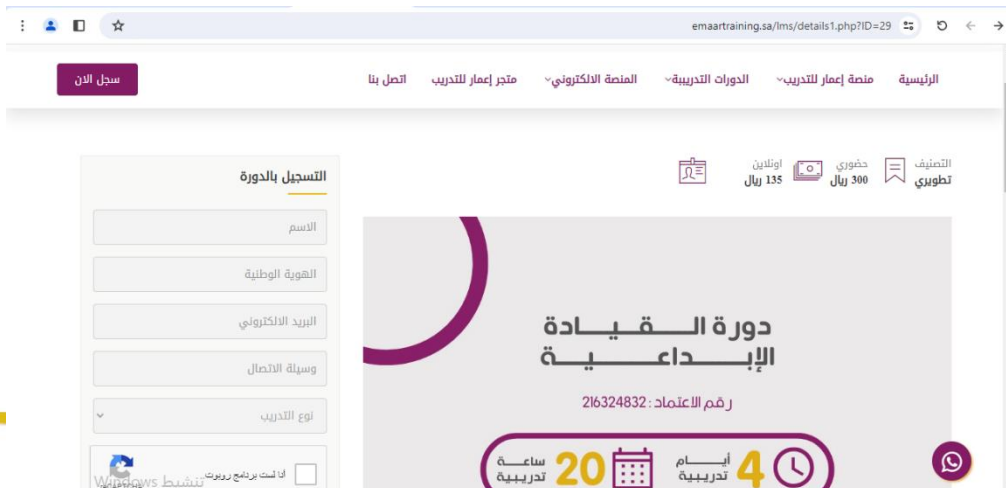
emaartraining.sa/lms/details1.php?ID=29

الرئيسية منصة إعمار للتدريب الدورات التدريبية المنصة الالكتروني متجر إعمار للتدريب اتصل بنا

سجل الان

التصنيف
تطويري

حضوري
300 ريال

اونلاين
135 ريال

دورة القيادة الإبداعية

رقم الاعتماد : 216324832

4 أيام تدريبية

20 ساعة تدريبية

التسجيل بالدورة

الاسم

الهوية الوطنية

البريد الالكتروني

وسيلة الاتصال

نوع التدريب

أنا لست برنامج روبوت

تنشيط Windows